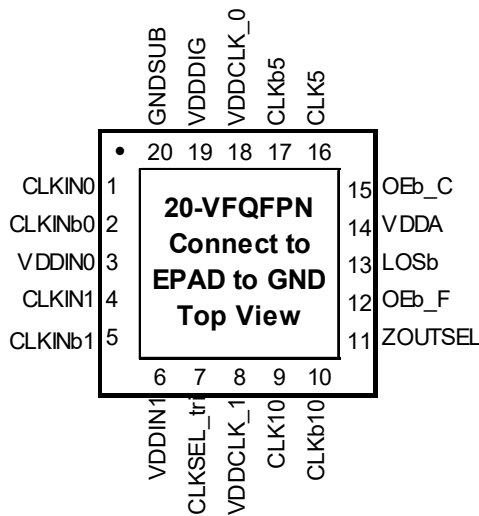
GNDSUB VDDDIG VDDCLK_0 CLKb5 CLK5
20 19 18 17 16

CLKIN0 1
CLKINb0 2
VDDIN0 3
CLKIN1 4
CLKINb1 5

20-VFQFPN
Connect to
EPAD to GND
Top View

15 OEb_C
14 VDDA
13 LOSb
12 OEb_F
11 ZOUTSEL

6 7 8 9 10
VDDIN1 CLKSEL_tri VDDCLK_1 CLK10 CLKb10